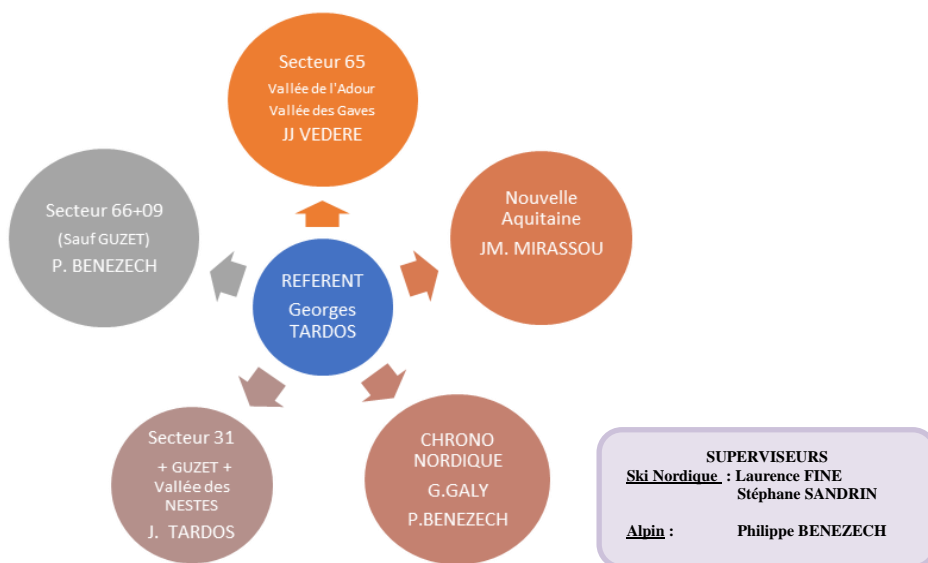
Secteur 65
Vallée de l'Adour
Vallée des Gaves
JJ VEDERE

Secteur 66+09
(Sauf GUZET)
P. BENEZECH

REFERENT
Georges
TARDOS

Nouvelle
Aquitaine
JM. MIRASSOU

Secteur 31
+ GUZET +
Vallée des
NESTES
J. TARDOS

CHRONO
NORDIQUE
G.GALY
P.BENEZECH

SUPERVISEURS
Ski Nordique : Laurence FINE
Stéphane SANDRIN

Alpin : Philippe BENEZECH